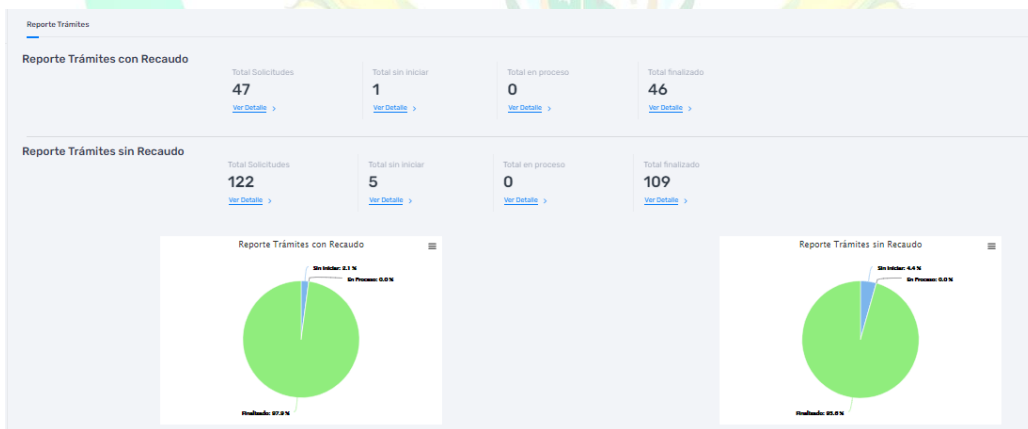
Reporte Trámites

Reporte Trámites con Recaudo

Total Solicitudes
47
Ver Detalle >

Total sin iniciar
1
Ver Detalle >

Total en proceso
0
Ver Detalle >

Total finalizado
46
Ver Detalle >

Reporte Trámites sin Recaudo

Total Solicitudes
122
Ver Detalle >

Total sin iniciar
5
Ver Detalle >

Total en proceso
0
Ver Detalle >

Total finalizado
109
Ver Detalle >

Reporte Trámites con Recaudo

Sin Iniciar: 2.1 %
En Proceso: 0.0 %
Finalizado: 97.9 %

Reporte Trámites sin Recaudo

Sin Iniciar: 4.4 %
En Proceso: 0.0 %
Finalizado: 95.6 %